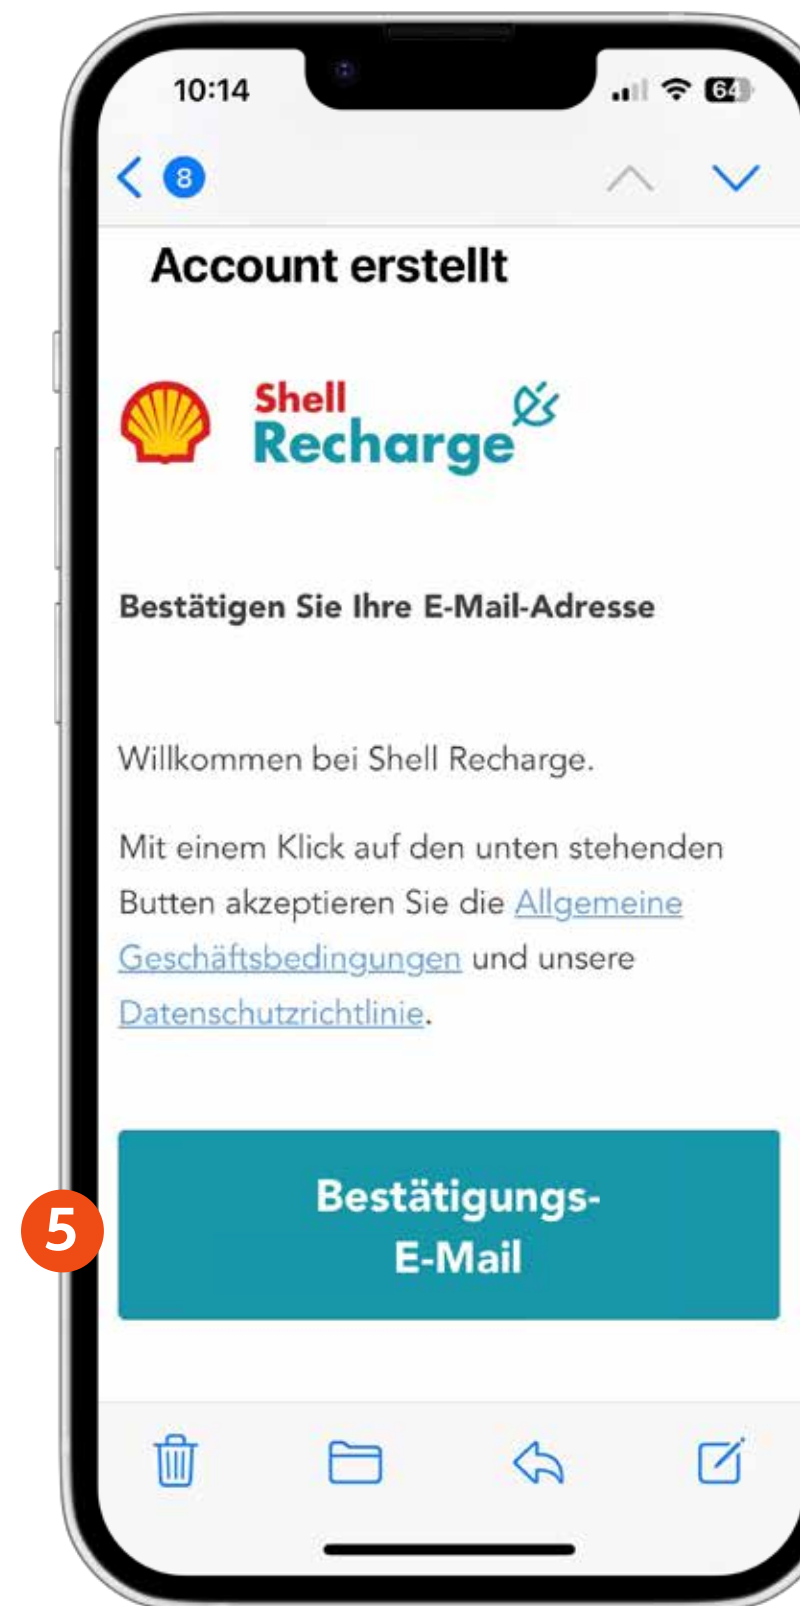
10:14

64

8

Account erstellt

Shell
Recharge

Bestätigen Sie Ihre E-Mail-Adresse

Willkommen bei Shell Recharge.

Mit einem Klick auf den unten stehenden Button akzeptieren Sie die Allgemeine Geschäftsbedingungen und unsere Datenschutzrichtlinie.

5

Bestätigungs-
E-Mail